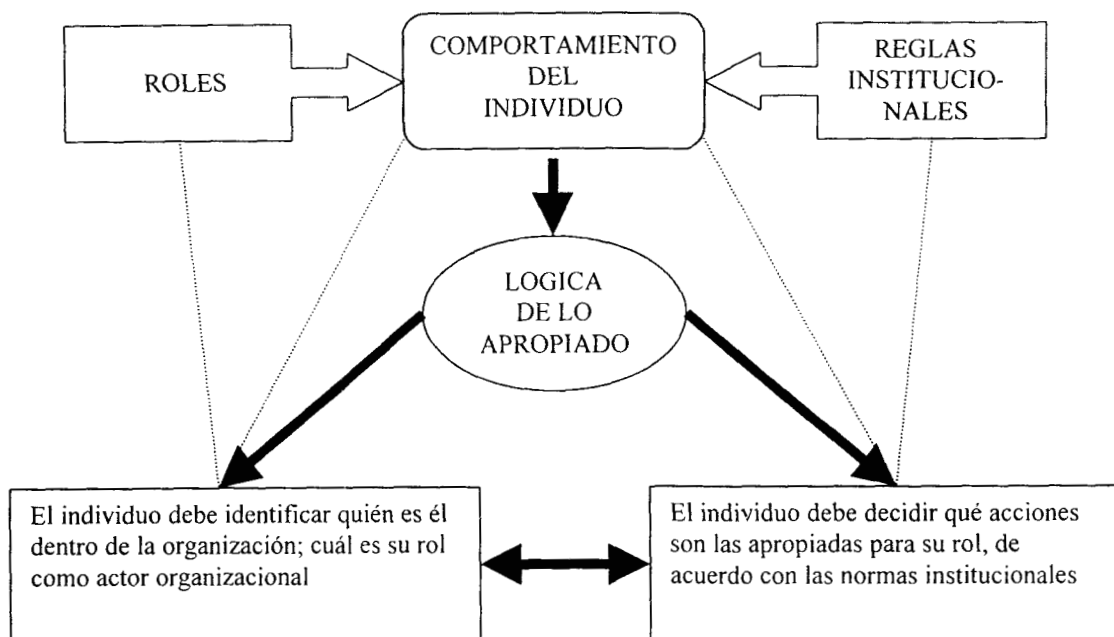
ROLES

COMPORTAMIENTO DEL INDIVIDUO

REGLAS INSTITUCIONALES

LOGICA DE LO APROPIADO

El individuo debe identificar quién es él dentro de la organización; cuál es su rol como actor organizacional

El individuo debe decidir qué acciones son las apropiadas para su rol, de acuerdo con las normas institucionales